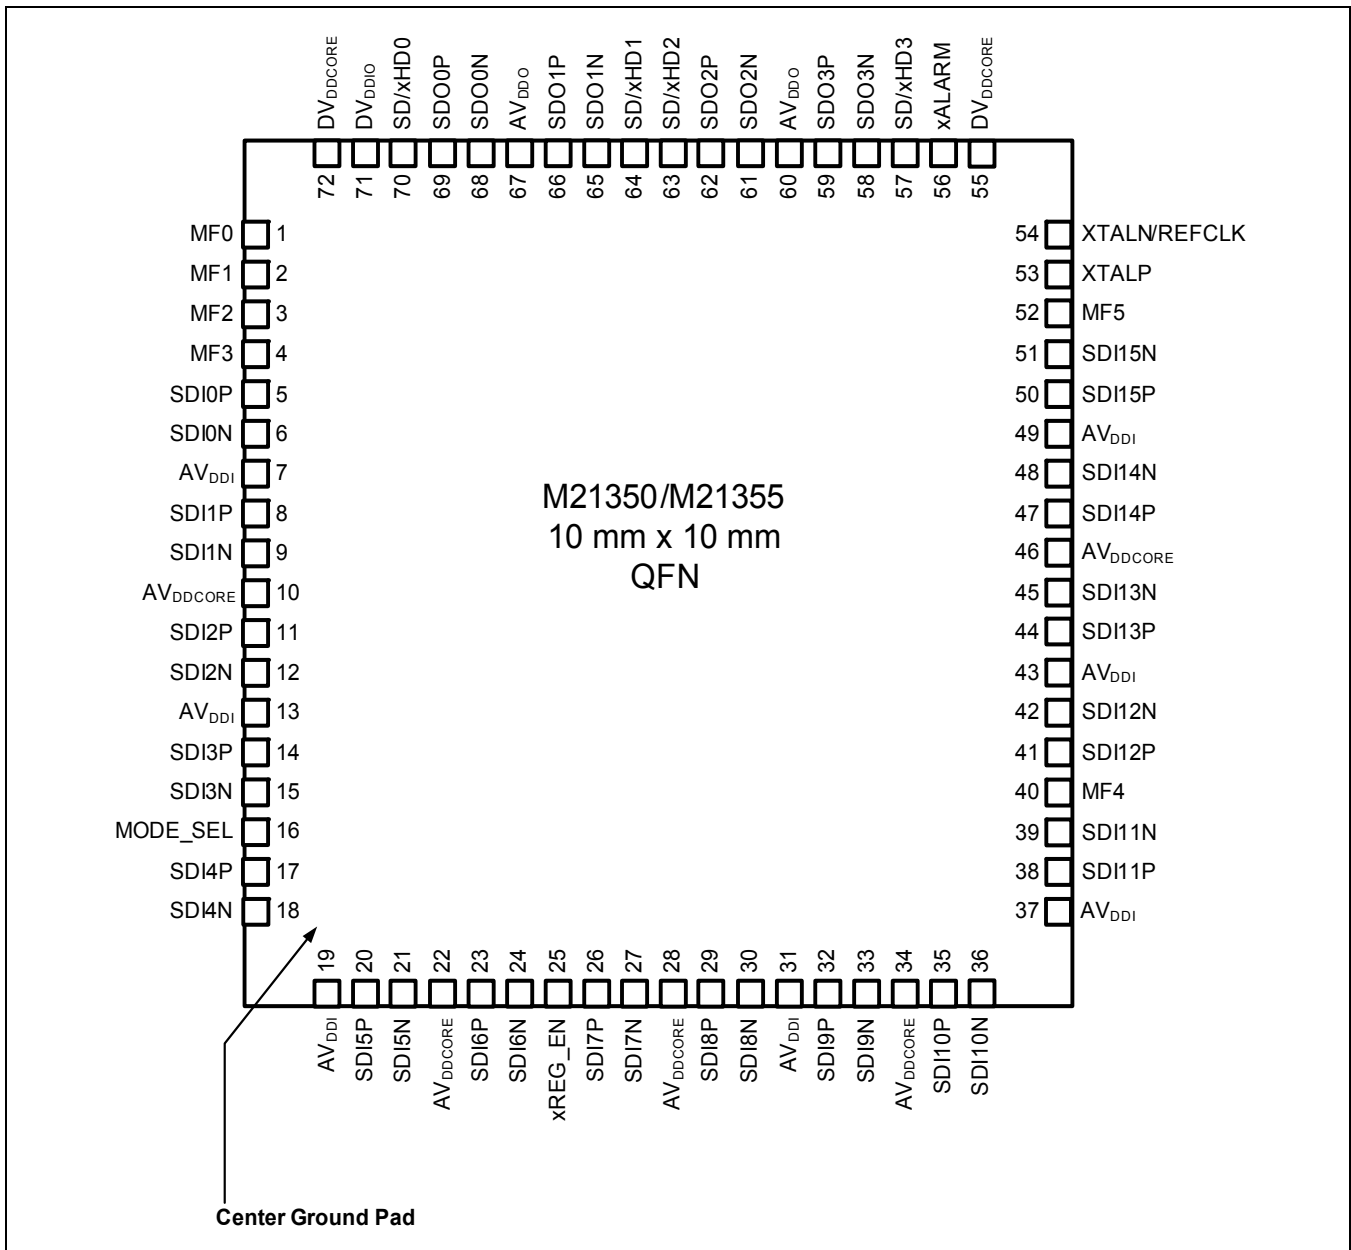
$DV_{DDCORE}$ 72
$DV_{DDIO}$ 71
SD/xHD0 70
SDO0P 69
SDO0N 68
$AV_{DDO}$ 67
SDO1P 66
SDO1N 65
SD/xHD1 64
SD/xHD2 63
SDO2P 62
SDO2N 61
$AV_{DDO}$ 60
SDO3P 59
SDO3N 58
SD/xHD3 57
xALARM 56
$DV_{DDCORE}$ 55

MF0 1
MF1 2
MF2 3
MF3 4
SDI0P 5
SDI0N 6
$AV_{DDI}$ 7
SDI1P 8
SDI1N 9
$AV_{DDCORE}$ 10
SDI2P 11
SDI2N 12
$AV_{DDI}$ 13
SDI3P 14
SDI3N 15
MODE_SEL 16
SDI4P 17
SDI4N 18

54 XTALN/REFCLK
53 XTALP
52 MF5
51 SDI15N
50 SDI15P
49 $AV_{DDI}$
48 SDI14N
47 SDI14P
46 $AV_{DDCORE}$
45 SDI13N
44 SDI13P
43 $AV_{DDI}$
42 SDI12N
41 SDI12P
40 MF4
39 SDI11N
38 SDI11P
37 $AV_{DDI}$

M21350/M21355
10 mm x 10 mm
QFN

19 $AV_{DDI}$
20 SDI5P
21 SDI5N
22 $AV_{DDCORE}$
23 SDI6P
24 SDI6N
25 xREG_EN
26 SDI7P
27 SDI7N
28 $AV_{DDCORE}$
29 SDI8P
30 SDI8N
31 $AV_{DDI}$
32 SDI9P
33 SDI9N
34 $AV_{DDCORE}$
35 SDI10P
36 SDI10N

Center Ground Pad